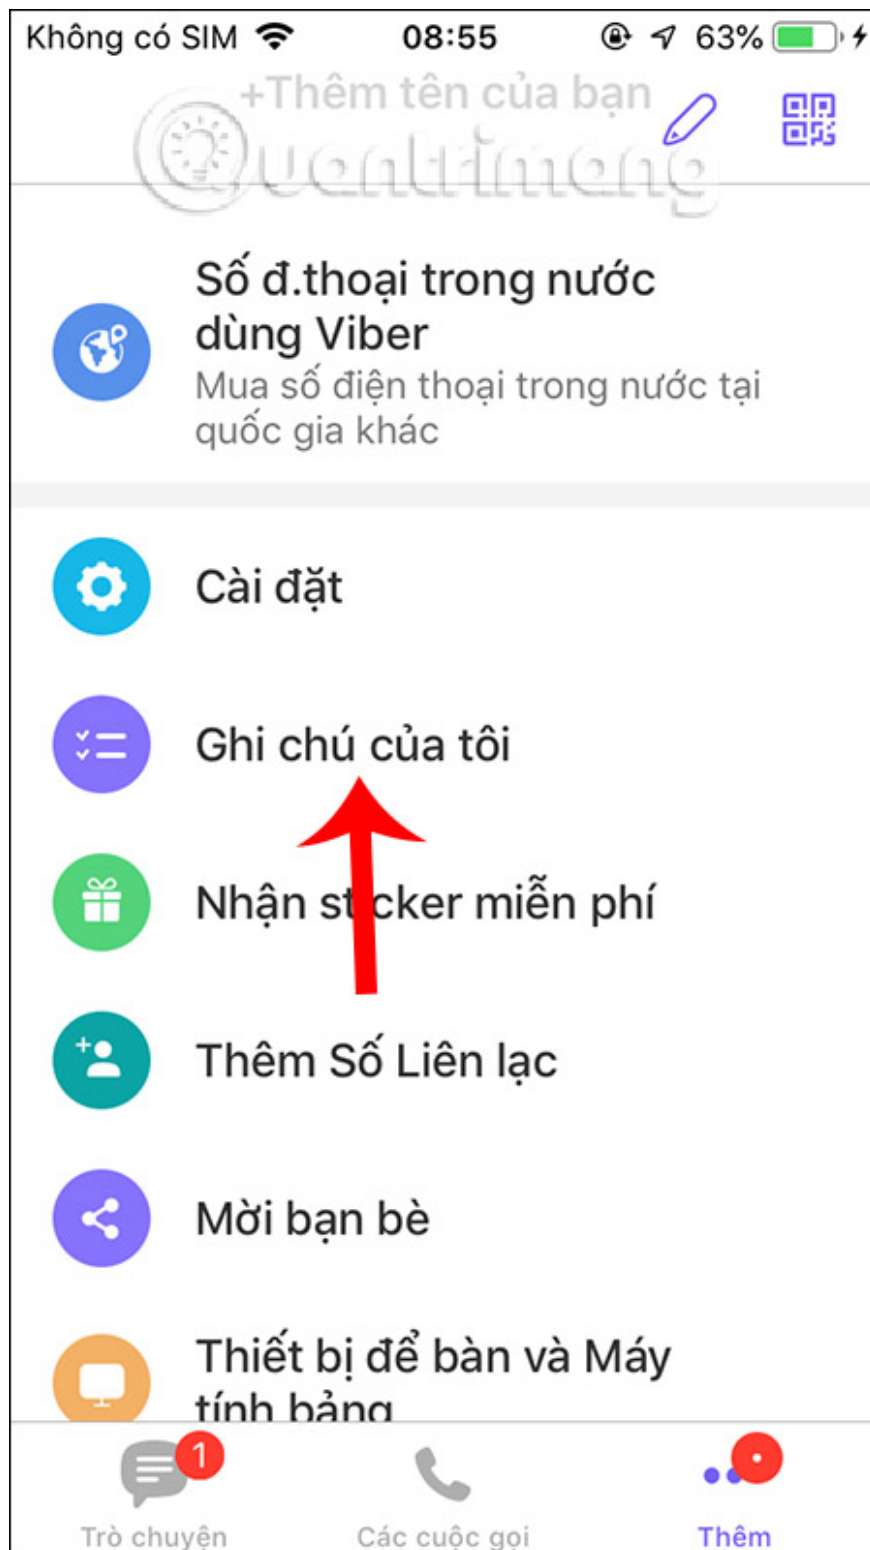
Không có SIM 08:55 63%

+Thêm tên của bạn

Quantrimang

Số đ.thoại trong nước dùng Viber
Mua số điện thoại trong nước tại quốc gia khác

Cài đặt

Ghi chú của tôi

Nhận st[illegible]cker miễn phí

Thêm Số Liên lạc

Mời bạn bè

Thiết bị để bàn và Máy tính bảng

1
Trò chuyện

Các cuộc gọi

Thêm